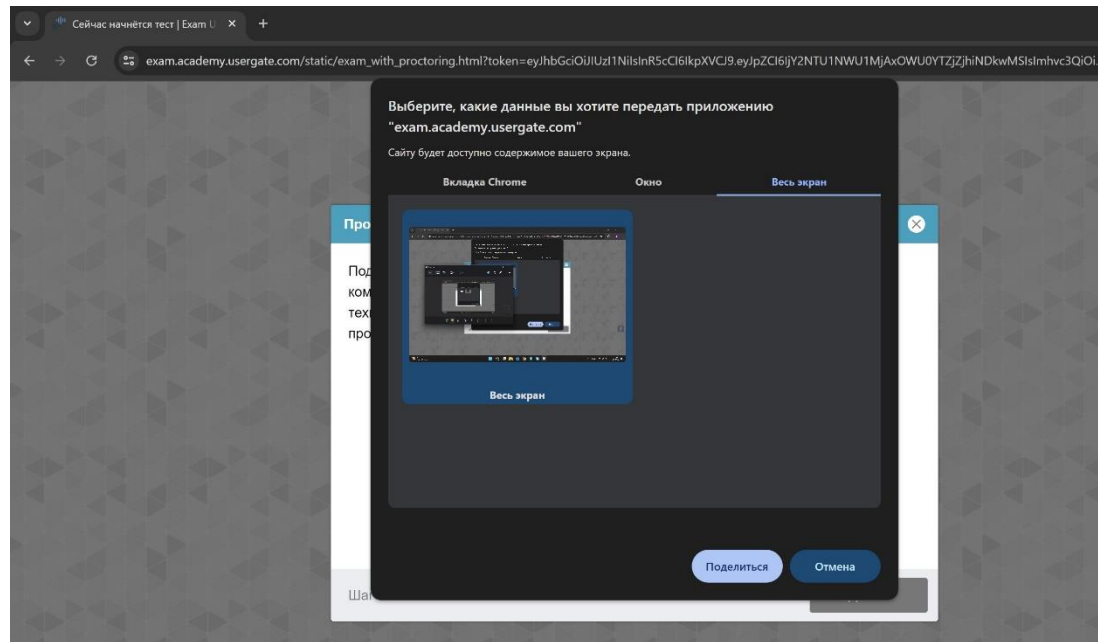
Сейчас начнётся тест | Exam U ×

exam.academy.usergate.com/static/exam_with_proctoring.html?token=eyJhbGciOiJIUzI1NiIsInR5cCI6IkpXVCJ9.eyJpZCI6IjY2NTU1NWU1MjAxOWU0YTZjZjhiNDkwMSIsImhvc3QiOi

Выберите, какие данные вы хотите передать приложению "exam.academy.usergate.com"

Сайту будет доступно содержимое вашего экрана.

Вкладка Chrome | Окно | Весь экран

Весь экран

Поделиться | Отмена

Про

Под
ком
тех
про

Ша